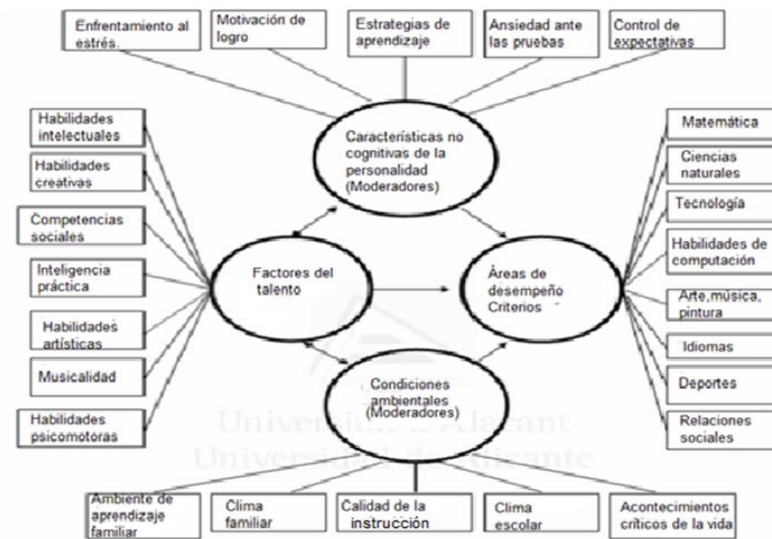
Enfrentamiento al estrés.

Motivación de logro

Estrategias de aprendizaje

Ansiedad ante las pruebas

Control de expectativas

Habilidades intelectuales

Habilidades creativas

Competencias sociales

Inteligencia práctica

Habilidades artísticas

Musicalidad

Habilidades psicomotoras

Características no cognitivas de la personalidad (Moderadores)

Factores del talento

Áreas de desempeño Criterios

Condiciones ambientales (Moderadores)

Matemática

Ciencias naturales

Tecnología

Habilidades de computación

Arte,música, pintura

Idiomas

Deportes

Relaciones sociales

Ambiente de aprendizaje familiar

Clima familiar

Calidad de la instrucción

Clima escolar

Acontecimientos críticos de la vida

Universitat d'Alacant
Universidad de Alicante